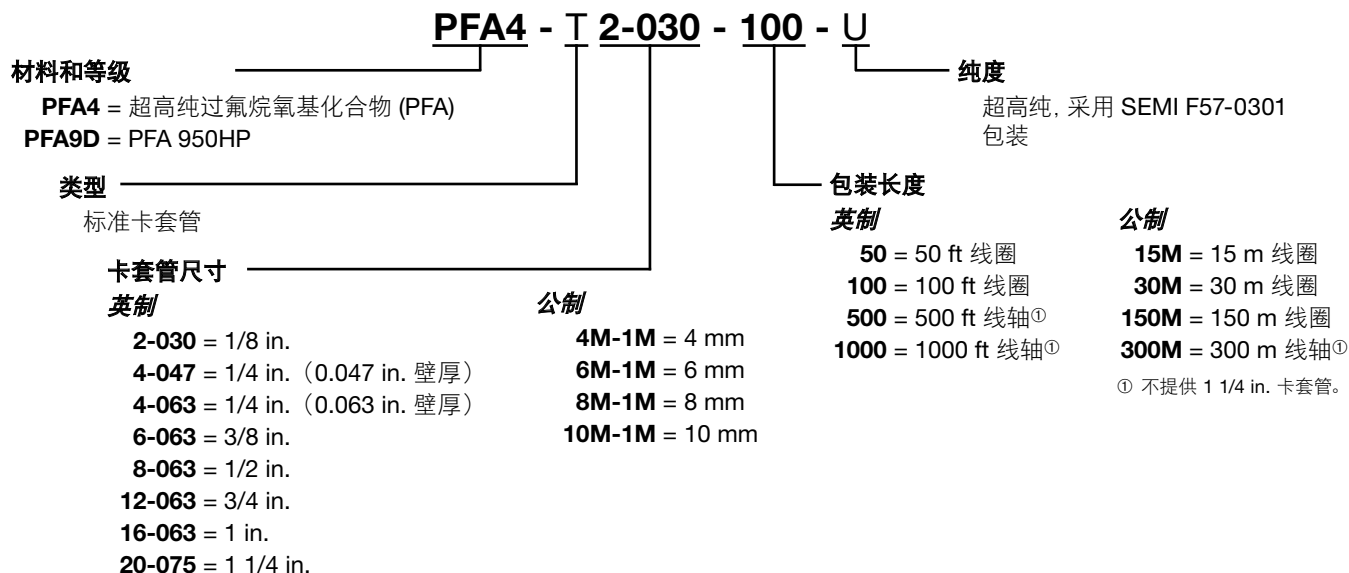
PFA4 - T 2-030 - 100 - U

材料和等级
PFA4 = 超高纯过氟烷氧基化合物 (PFA)
PFA9D = PFA 950HP

类型
标准卡套管

卡套管尺寸
英制
2-030 = 1/8 in.
4-047 = 1/4 in.（0.047 in. 壁厚）
4-063 = 1/4 in.（0.063 in. 壁厚）
6-063 = 3/8 in.
8-063 = 1/2 in.
12-063 = 3/4 in.
16-063 = 1 in.
20-075 = 1 1/4 in.

公制
4M-1M = 4 mm
6M-1M = 6 mm
8M-1M = 8 mm
10M-1M = 10 mm

纯度
超高纯, 采用 SEMI F57-0301 包装

包装长度
英制
50 = 50 ft 线圈
100 = 100 ft 线圈
500 = 500 ft 线轴①
1000 = 1000 ft 线轴①

公制
15M = 15 m 线圈
30M = 30 m 线圈
150M = 150 m 线圈
300M = 300 m 线轴①

① 不提供 1 1/4 in. 卡套管。